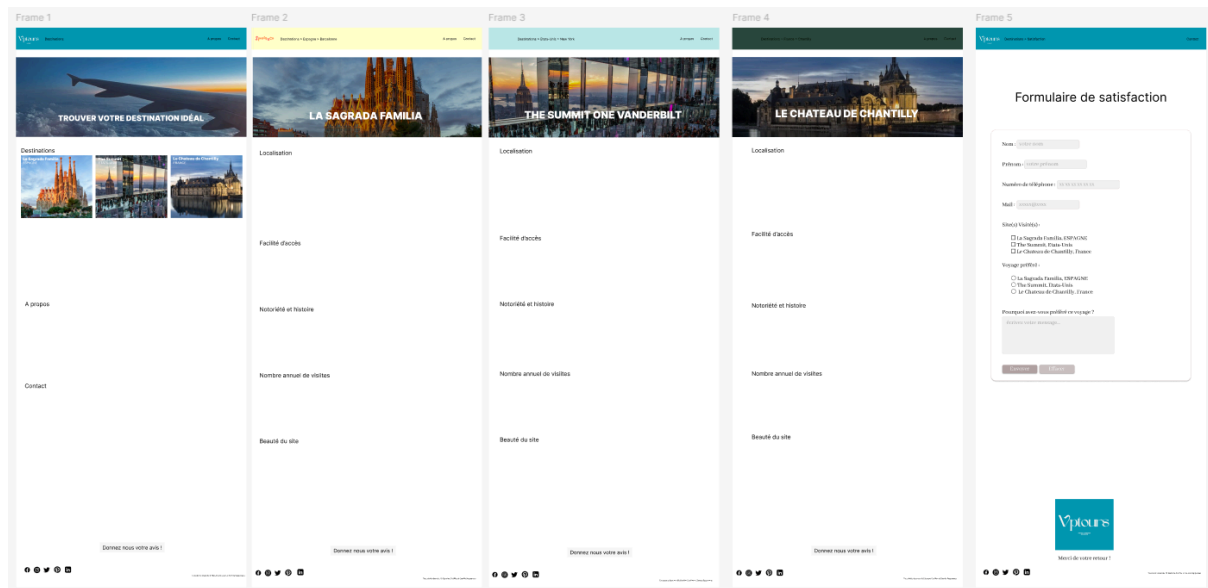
Frame 1

Vytours Destinations A propos Contact

TROUVER VOTRE DESTINATION IDÉAL

Destinations

La Sagrada Familia

The Summit

Le Chateau de Chantilly

A propos

Contact

Donnez nous votre avis !

Frame 2

Destinations > Espagne > Barcelone A propos Contact

LA SAGRADA FAMILIA

Localisation

Facilité d'accès

Notoriété et histoire

Nombre annuel de visites

Beauté du site

Donnez nous votre avis !

Frame 3

Destinations > Etats-Unis > New York A propos Contact

THE SUMMIT ONE VANDERBILT

Localisation

Facilité d'accès

Notoriété et histoire

Nombre annuel de visites

Beauté du site

Donnez nous votre avis !

Frame 4

LE CHATEAU DE CHANTILLY

Localisation

Facilité d'accès

Notoriété et histoire

Nombre annuel de visites

Beauté du site

Donnez nous votre avis !

Frame 5

Vytours Destinations Contact

Formulaire de satisfaction

Nom : votre nom

Prénom : votre prénom

Numéro de téléphone : 06 00 00 00 00

Mail : votre@mail

Site(s) Visité(s) :

☐ La Sagrada Familia, ESPAGNE
☐ The Summit, Etats-Unis
☐ Le Chateau de Chantilly, France

Voyage préféré :

○ La Sagrada Familia, ESPAGNE
○ The Summit, Etats-Unis
○ Le Chateau de Chantilly, France

Pourquoi avez-vous préféré ce voyage ?

Entrez votre message...

Envoyer Effacer

Vytours

Merci de votre retour !